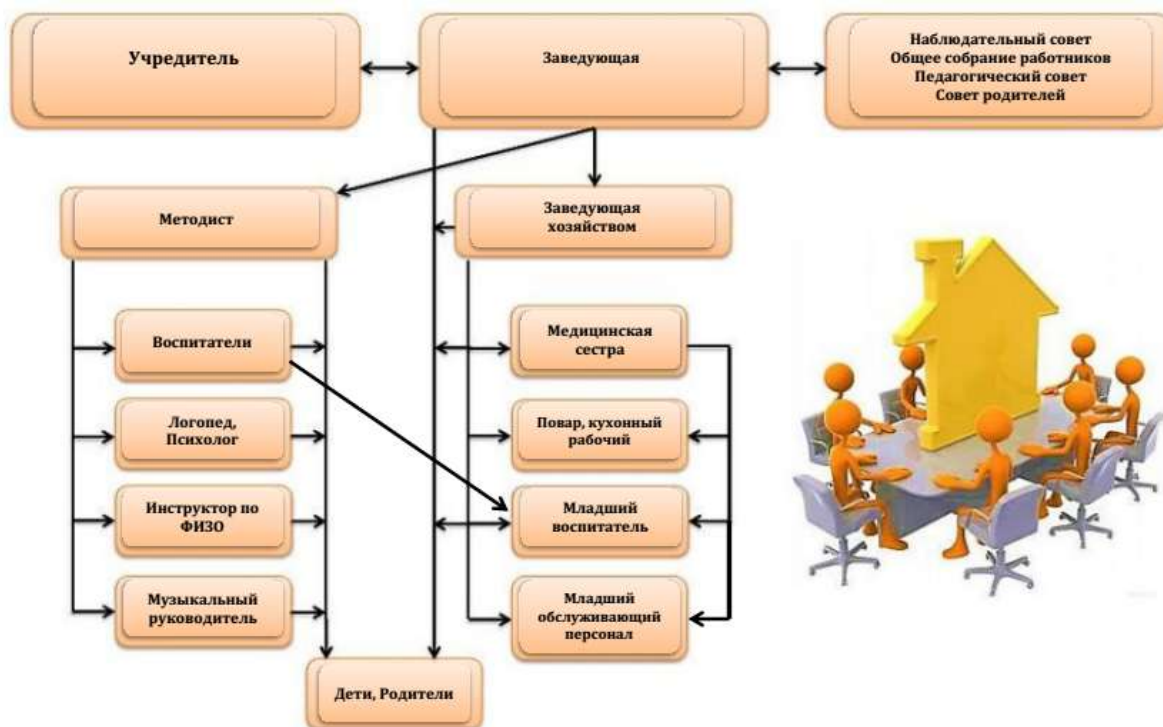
Учредитель

Заведующая

Наблюдательный совет
Общее собрание работников
Педагогический совет
Совет родителей

Методист

Заведующая хозяйством

Воспитатели

Логопед, Психолог

Инструктор по ФИЗО

Музыкальный руководитель

Медицинская сестра

Повар, кухонный рабочий

Младший воспитатель

Младший обслуживающий персонал

Дети, Родители